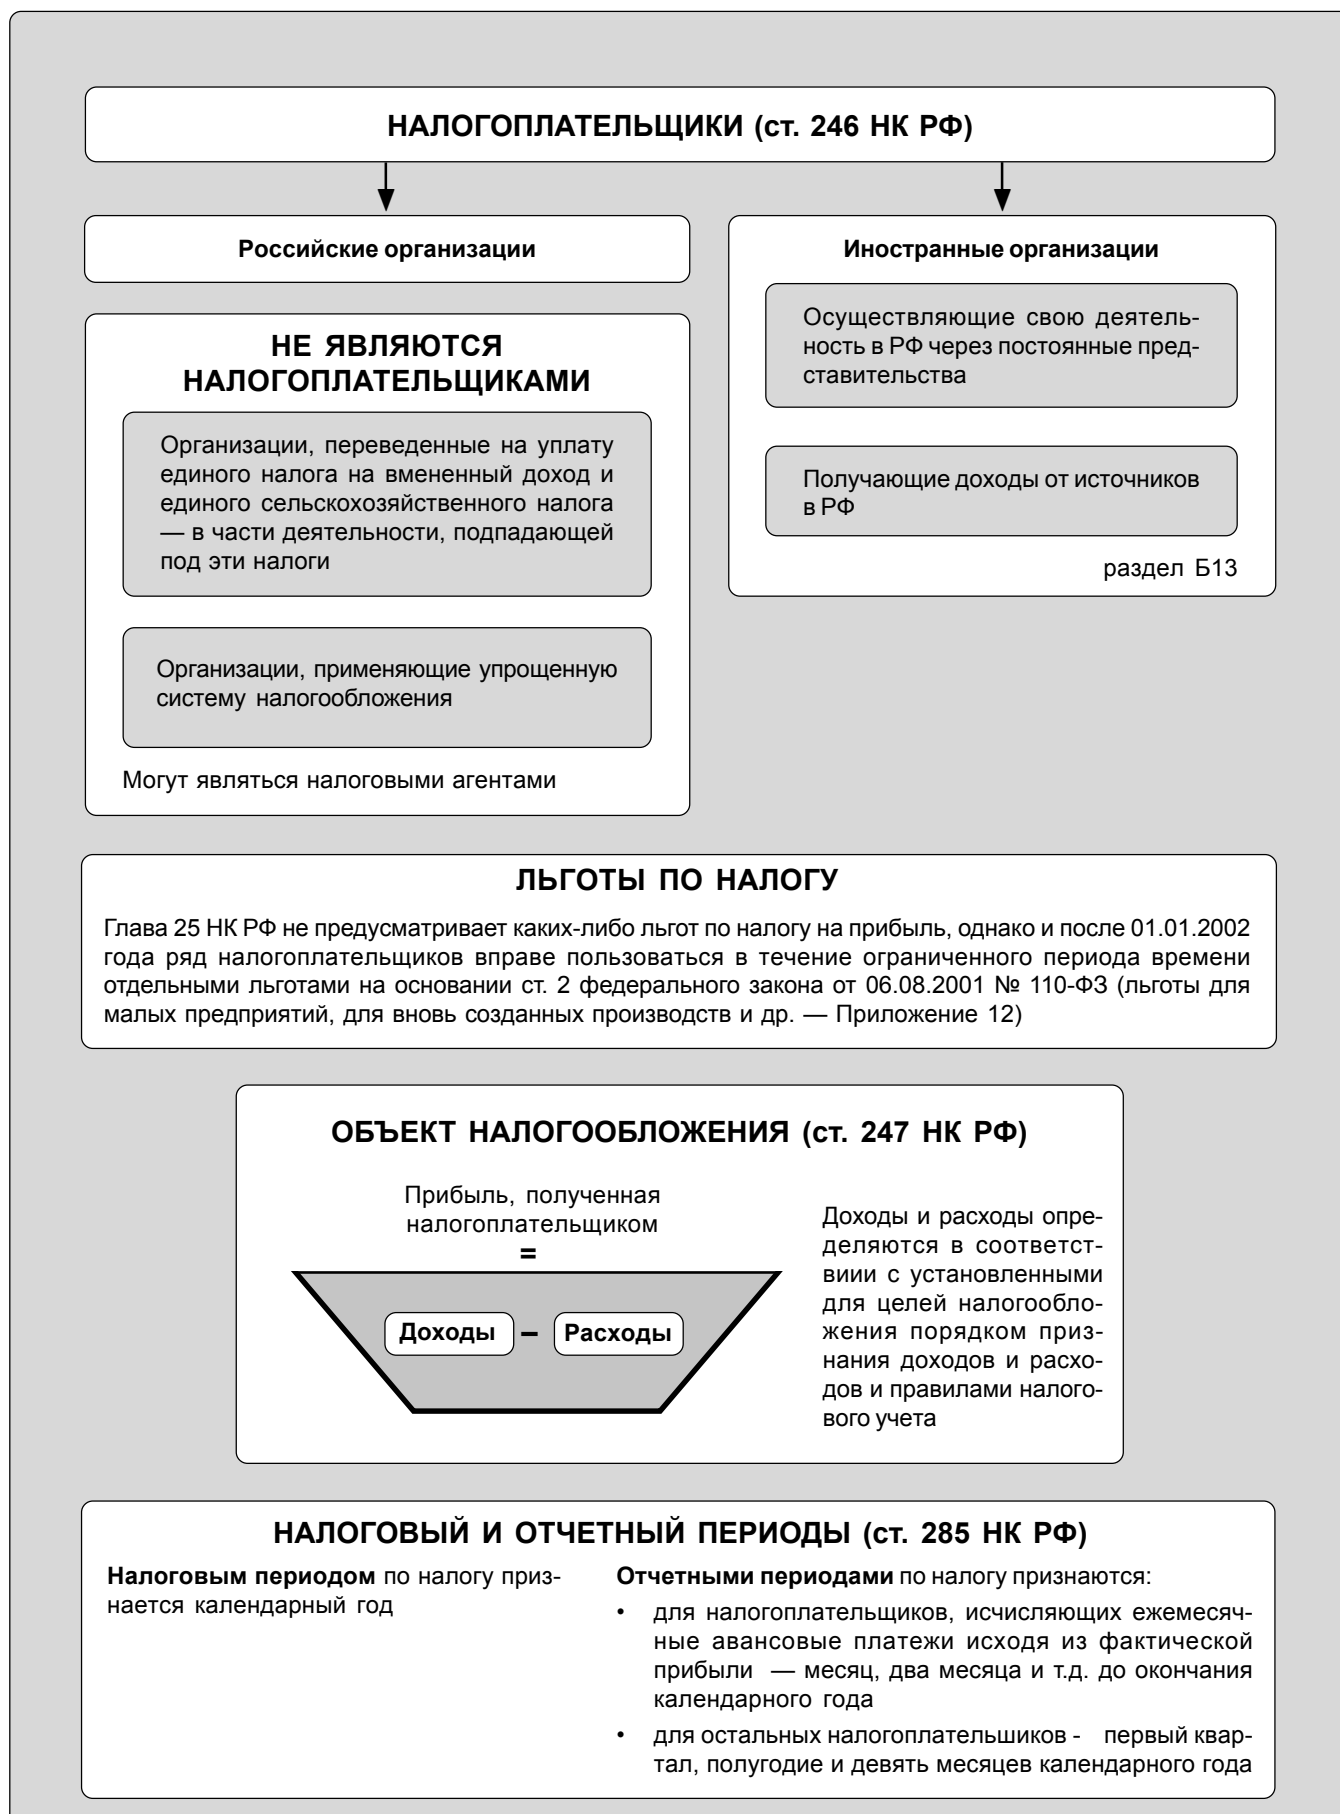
НАЛОГОПЛАТЕЛЬЩИКИ (ст. 246 НК РФ)

Российские организации

НЕ ЯВЛЯЮТСЯ НАЛОГОПЛАТЕЛЬЩИКАМИ

Организации, переведенные на уплату единого налога на вмененный доход и единого сельскохозяйственного налога — в части деятельности, подпадающей под эти налоги

Организации, применяющие упрощенную систему налогообложения

Могут являться налоговыми агентами

Иностранные организации

Осуществляющие свою деятельность в РФ через постоянные представительства

Получающие доходы от источников в РФ

раздел Б13

ЛЬГОТЫ ПО НАЛОГУ

Глава 25 НК РФ не предусматривает каких-либо льгот по налогу на прибыль, однако и после 01.01.2002 года ряд налогоплательщиков вправе пользоваться в течение ограниченного периода времени отдельными льготами на основании ст. 2 федерального закона от 06.08.2001 № 110-ФЗ (льготы для малых предприятий, для вновь созданных производств и др. — Приложение 12)

ОБЪЕКТ НАЛОГООБЛОЖЕНИЯ (ст. 247 НК РФ)

Прибыль, полученная налогоплательщиком

=

Доходы – Расходы

Доходы и расходы определяются в соответствии с установленными для целей налогообложения порядком признания доходов и расходов и правилами налогового учета

НАЛОГОВЫЙ И ОТЧЕТНЫЙ ПЕРИОДЫ (ст. 285 НК РФ)

Налоговым периодом по налогу признается календарный год

Отчетными периодами по налогу признаются:

• для налогоплательщиков, исчисляющих ежемесячные авансовые платежи исходя из фактической прибыли — месяц, два месяца и т.д. до окончания календарного года

• для остальных налогоплательшиков - первый квартал, полугодие и девять месяцев календарного года